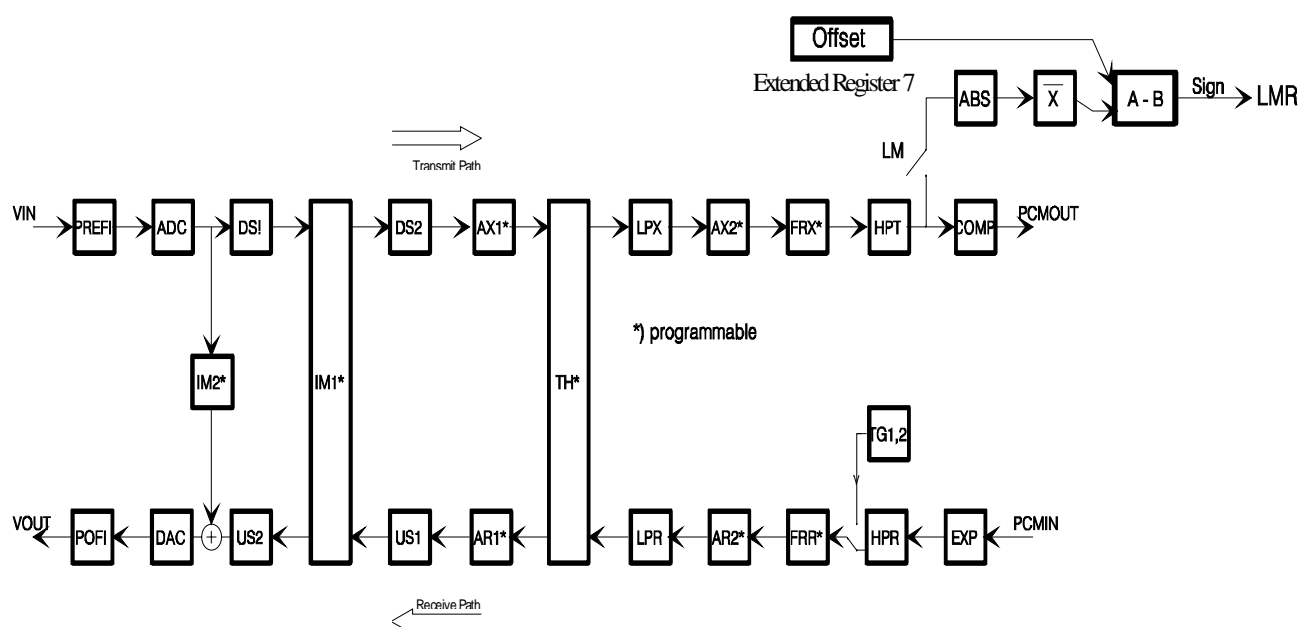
Offset

Extended Register 7

ABS

$\overline{X}$

A - B

Sign

LMR

LM

Transmit Path

VIN

PREFI

ADC

DS!

IM1*

DS2

AX1*

TH*

LPX

AX2*

FRX*

HPT

COMP

PCMOUT

*) programmable

IM2*

TG1,2

VOUT

POFI

DAC

US2

US1

AR1*

LPR

AR2*

FRR*

HPR

EXP

PCMIN

Receive Path